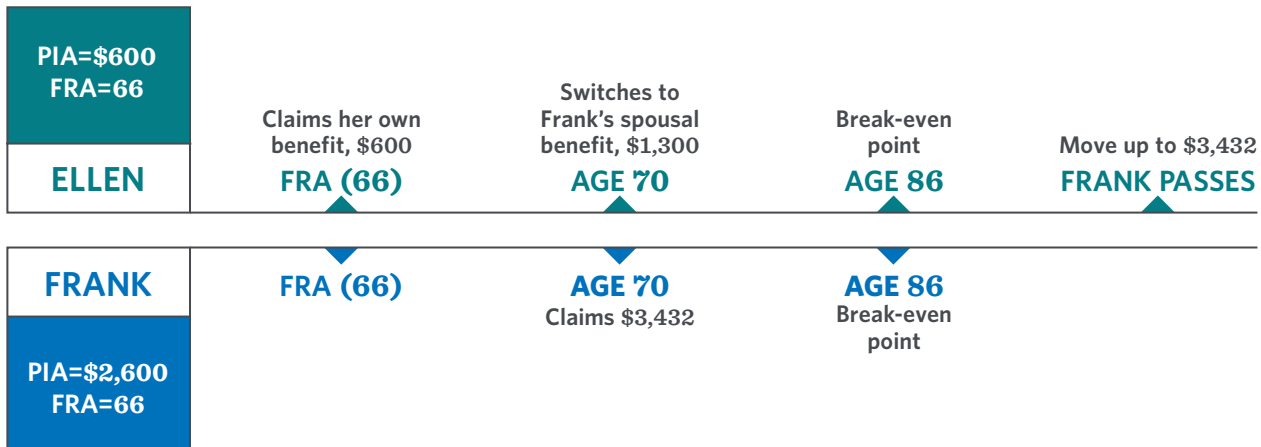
PIA=$600
FRA=66

ELLEN

Claims her own benefit, $600
FRA (66)

Switches to Frank's spousal benefit, $1,300
AGE 70

Break-even point
AGE 86

Move up to $3,432
FRANK PASSES

FRANK

FRA (66)

AGE 70
Claims $3,432

AGE 86
Break-even point

PIA=$2,600
FRA=66